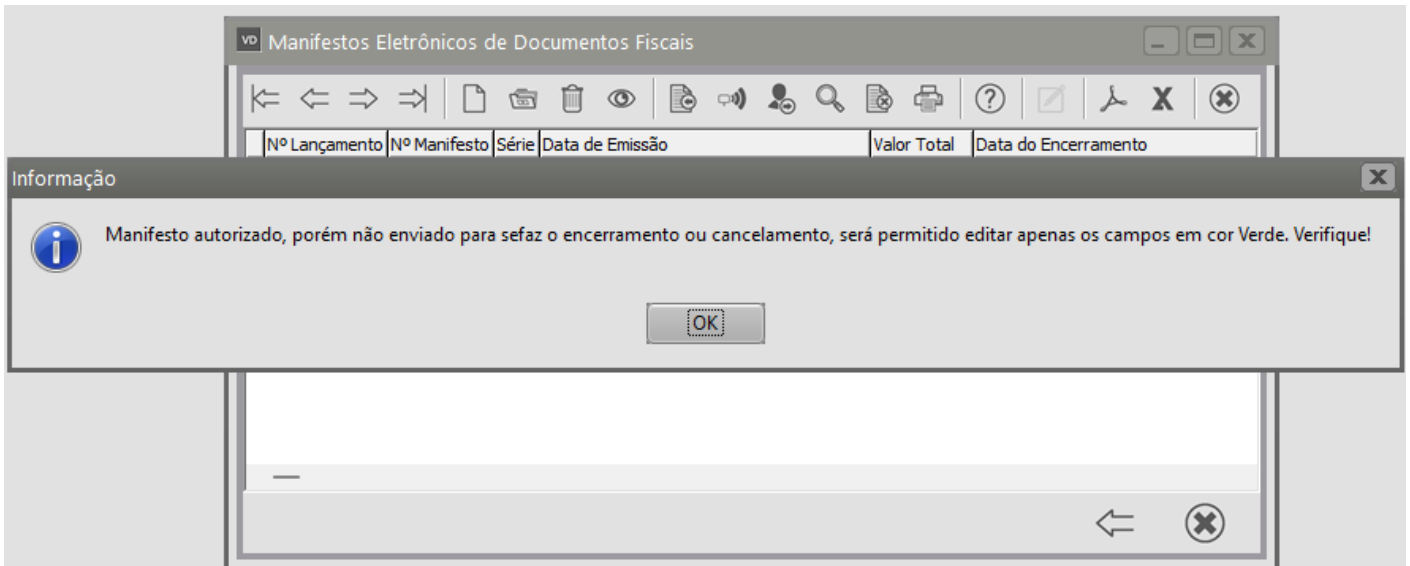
VD Manifestos Eletrônicos de Documentos Fiscais

| Nº Lançamento | Nº Manifesto | Série | Data de Emissão | Valor Total | Data do Encerramento |
|---|---|---|---|---|---|

Informação

Manifesto autorizado, porém não enviado para sefaz o encerramento ou cancelamento, será permitido editar apenas os campos em cor Verde. Verifique!

OK